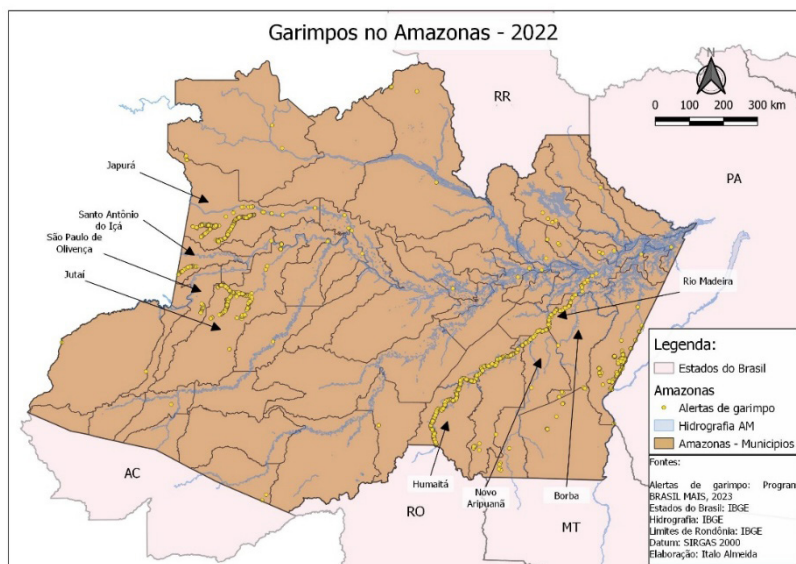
Garimpos no Amazonas - 2022

RR

0 100 200 300 km

PA

Japurá

Santo Antônio do Içá

São Paulo de Olivença

Jutaí

Rio Madeira

Legenda:

Estados do Brasil

Amazonas

Alertas de garimpo

Hidrografia AM

Amazonas - Municipios

Fontes:

Alertas de garimpo: Program BRASIL MAIS, 2023
Estados do Brasil: IBGE
Hidrografia: IBGE
Limites de Rondônia: IBGE
Datum: SIRGAS 2000
Elaboração: Italo Almeida

AC

Humaitá

Novo Aripuanã

Borba

RO

MT